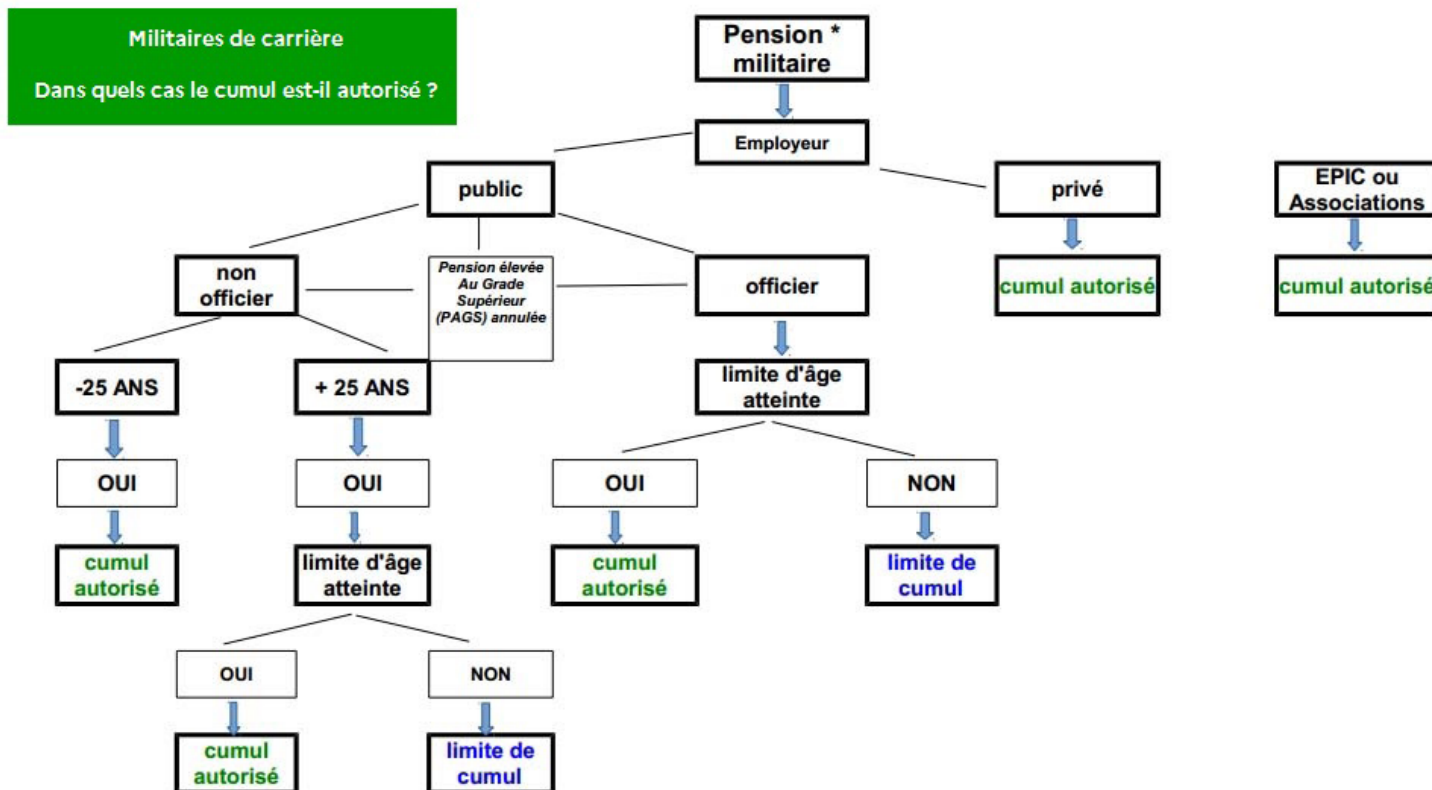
Militaires de carrière

Dans quels cas le cumul est-il autorisé ?

Pension * militaire

Employeur

public

privé

EPIC ou Associations

cumul autorisé

cumul autorisé

non officier

Pension élevée Au Grade Supérieur (PAGS) annulée

officier

-25 ANS

+ 25 ANS

limite d'âge atteinte

OUI

OUI

OUI

NON

cumul autorisé

limite d'âge atteinte

cumul autorisé

limite de cumul

OUI

NON

cumul autorisé

limite de cumul